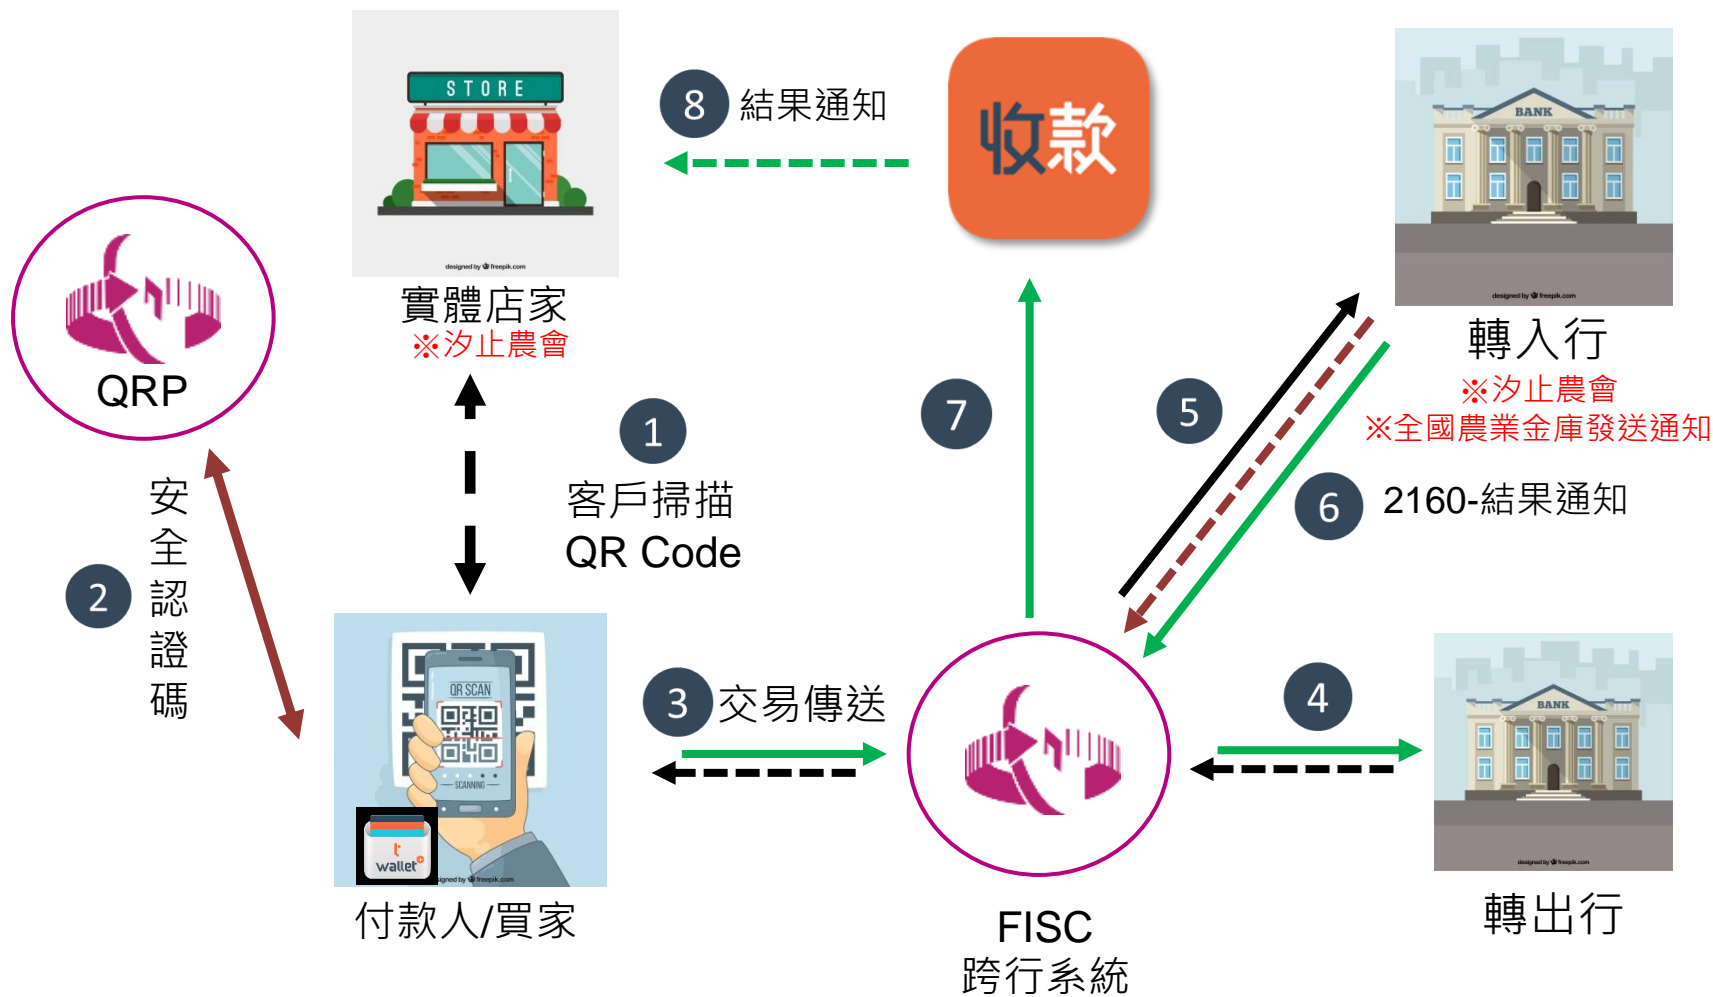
STORE

designed by freepik.com

8 結果通知

收款

BANK

designed by freepik.com

QRP

實體店家
※汐止農會

1
客戶掃描
QR Code

7

5

轉入行
※汐止農會
※全國農業金庫發送通知

6 2160-結果通知

2 安全認證碼

QR SCAN

SCANNING

wallet

designed by freepik.com

3 交易傳送

4

BANK

designed by freepik.com

付款人/買家

FISC
跨行系統

轉出行